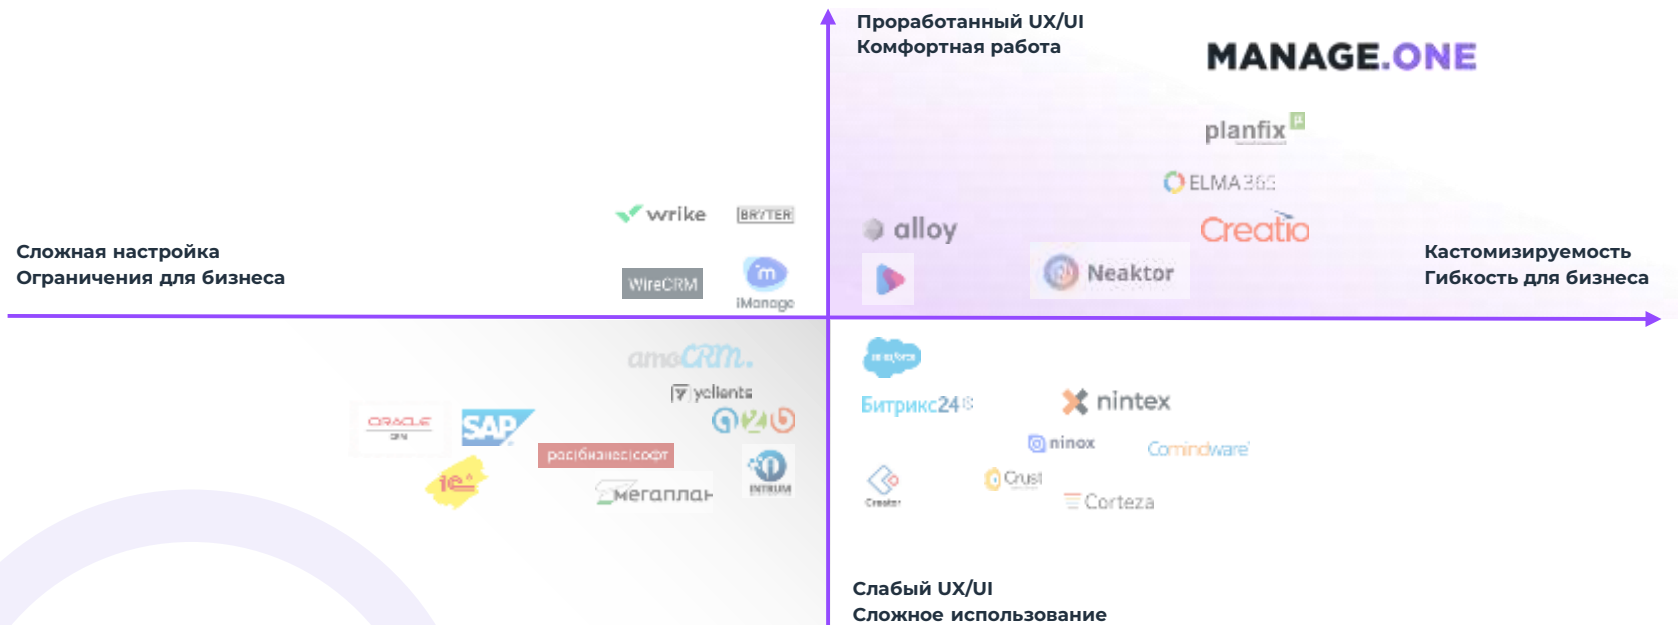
Проработанный UX/UI
Комфортная работа

MANAGE.ONE

planfix

ELMA365

alloy

Creatio

Neaktor

Сложная настройка
Ограничения для бизнеса

wrike

BRYTER

WireCRM

iManage

Кастомизируемость
Гибкость для бизнеса

amoCRM.

yclients

ORACLE

SAP

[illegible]

1C

Мегаплан

INTRUM

salesforce

Битрикс24

nintex

ninox

Comindware

Creatio

Crust

Corteza

Слабый UX/UI
Сложное использование